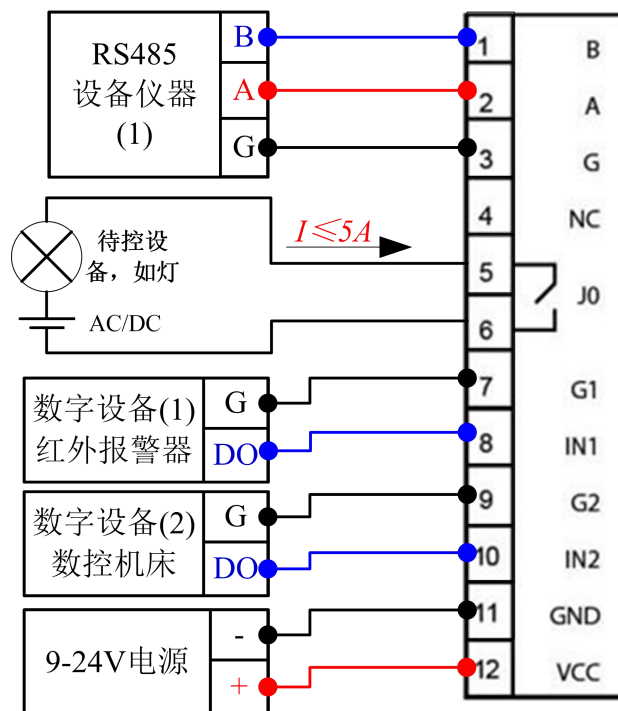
RS485 设备仪器 (1)

B
A
G

待控设备，如灯

AC/DC

$I \leqslant 5A$

数字设备(1) 红外报警器

G
DO

数字设备(2) 数控机床

G
DO

9-24V电源

-
+

1 B
2 A
3 G
4 NC
5
J0
6
7 G1
8 IN1
9 G2
10 IN2
11 GND
12 VCC